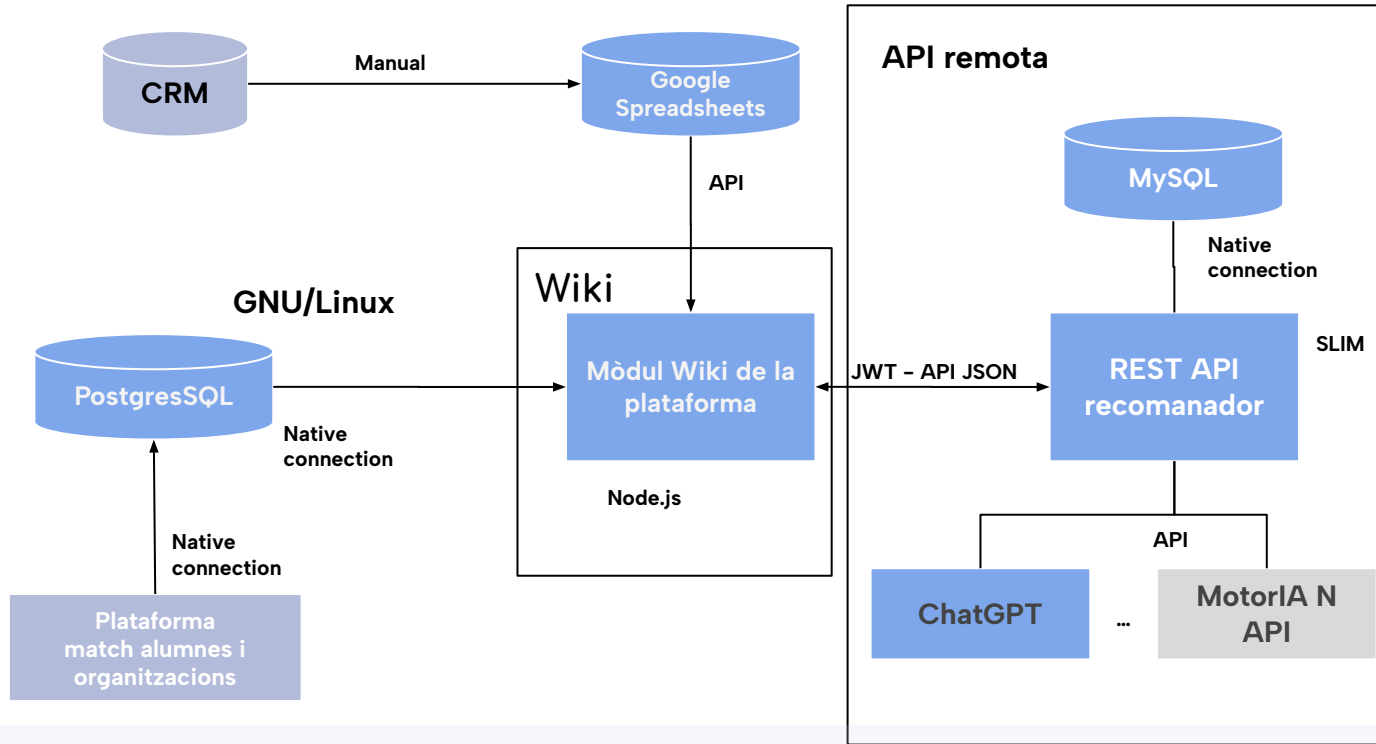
CRM

Manual

Google Spreadsheets

API remota

API

MySQL

Native connection

Wiki

GNU/Linux

SLIM

PostgresSQL

Mòdul Wiki de la plataforma

JWT - API JSON

REST API recomanador

Native connection

Node.js

API

Native connection

Plataforma match alumnes i organitzacions

ChatGPT

...

MotorIA N API